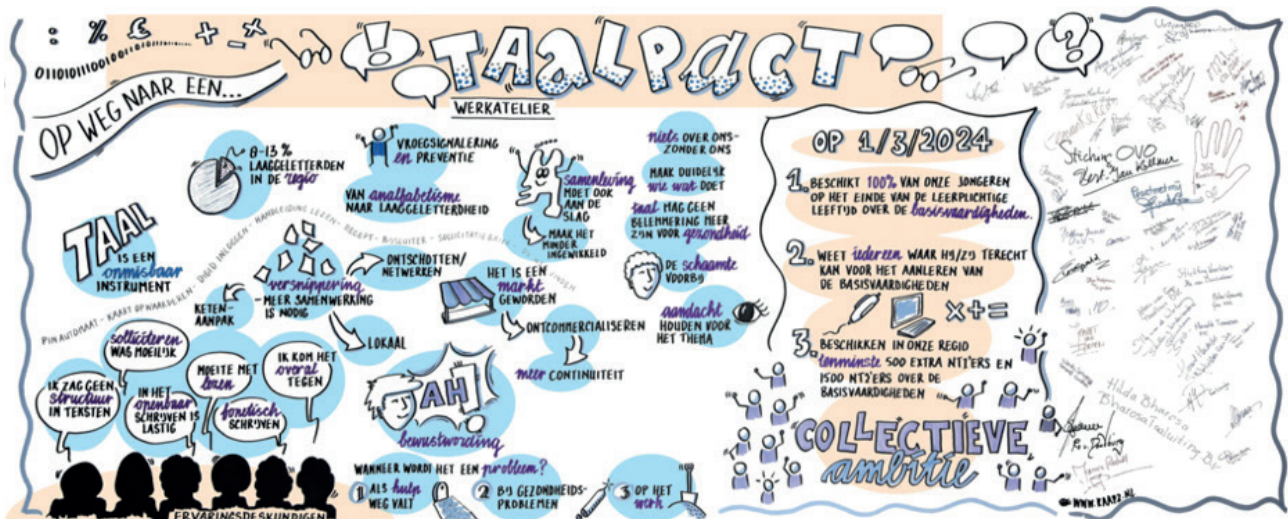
: % £ + - x

0110101100101001010101

OP WEG NAAR EEN...

TAALPACT

WERKATELIER

8-13% LAAGGELETTERDEN IN DE regio

VROEGSIGNALERING en PREVENTIE

VAN analfabetisme NAAR LAAGGELETTERDHEID

samenleving MOET OOK AAN DE SLAG

MAAK HET MINDER INGEWIKKELD

niets OVER ONS ZONDER ONS

MAAK DUIDELIJK wie wat DOET

taal MAG GEEN BELEMMERING MEER ZIJN VOOR gezondheid

DE schaamte VOORBIJ

aandacht HOUDEN VOOR HET THEMA

TAAL IS EEN onmisbaar INSTRUMENT

PIN AUTOMAAT - KAART OPWAARDEREN - DIGID INLOGGEN - HANDLEIDING LEZEN - RECEPT - BIJSLUITER - SOLLICITATIE BRIEF

versnippering - MEER SAMENWERKING IS NODIG

ONTSCHOTTEN/ NETWERKEN

KETEN-AANPAK

LOKAAL

HET IS EEN markt GEWORDEN

ONTCOMMERCIALISEREN

meer CONTINUITEIT

solliciteren WAS MOEILIJK

IK ZAG GEEN structuur IN TEKSTEN

IN HET openbaar SCHRIJVEN IS LASTIG

MOEITE MET lezen

fonetisch SCHRIJVEN

IK KOM HET overal TEGEN

AH!

bewustwording

WANNEER WORDT HET EEN probleem?

1 ALS hulp WEG VALT

2 BIJ GEZONDHEIDS-PROBLEMEN

3 OP HET werk

ERVARINGSDESKUNDIGEN

OP 1/3/2024

1. BESCHIKT 100% VAN ONZE JONGEREN OP HET EINDE VAN DE LEERPLICHTIGE LEEFTIJD OVER DE basisvaardigheden.

2. WEET iedereen WAAR HIJ/ZIJ TERECHT KAN VOOR HET AANLEREN VAN DE BASISVAARDIGHEDEN

x + =

3. BESCHIKKEN IN ONZE REGIO tenminste 500 EXTRA NT1'ERS EN 1500 NT1'ERS OVER DE BASISVAARDIGHEDEN

COLLECTIEVE ambitie

WWW.KAAP2.NL

Stichting OVO
Bert - Jan Wolthuis
Hilda Bharoso
Bharosa Training BV
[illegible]